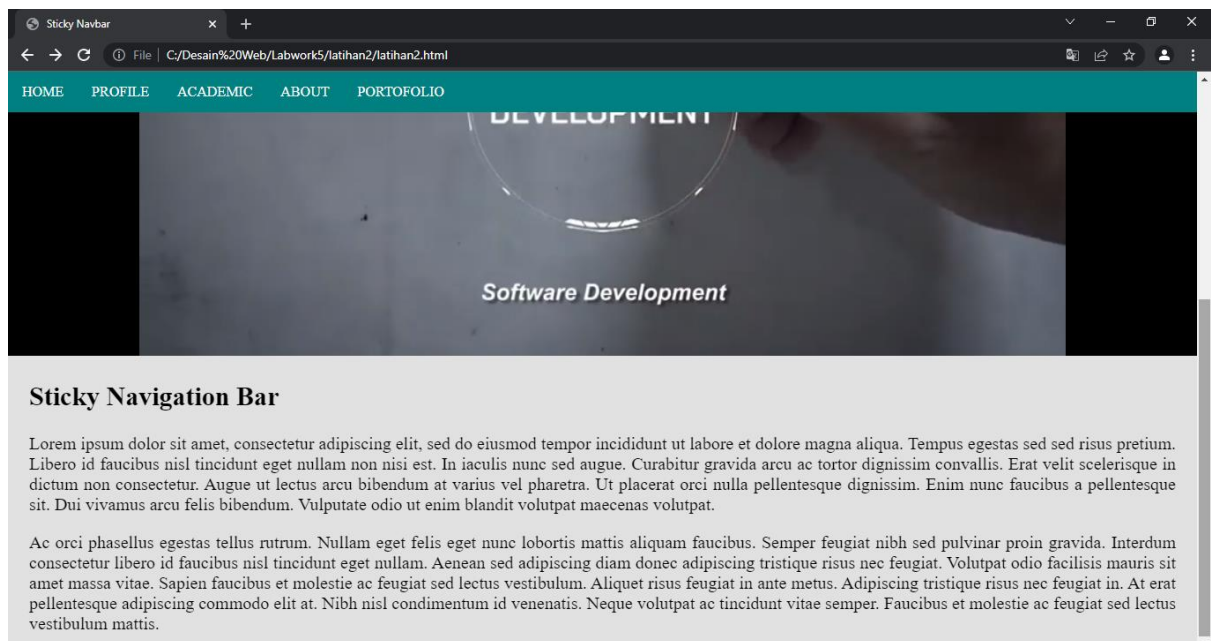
Sticky Navbar

File | C:/Desain%20Web/Labwork5/latihan2/latihan2.html

HOME PROFILE ACADEMIC ABOUT PORTOFOLIO

DEVELOPMENT

Software Development

Sticky Navigation Bar

Lorem ipsum dolor sit amet, consectetur adipiscing elit, sed do eiusmod tempor incididunt ut labore et dolore magna aliqua. Tempus egestas sed sed risus pretium. Libero id faucibus nisl tincidunt eget nullam non nisi est. In iaculis nunc sed augue. Curabitur gravida arcu ac tortor dignissim convallis. Erat velit scelerisque in dictum non consectetur. Augue ut lectus arcu bibendum at varius vel pharetra. Ut placerat orci nulla pellentesque dignissim. Enim nunc faucibus a pellentesque sit. Dui vivamus arcu felis bibendum. Vulputate odio ut enim blandit volutpat maecenas volutpat.

Ac orci phasellus egestas tellus rutrum. Nullam eget felis eget nunc lobortis mattis aliquam faucibus. Semper feugiat nibh sed pulvinar proin gravida. Interdum consectetur libero id faucibus nisl tincidunt eget nullam. Aenean sed adipiscing diam donec adipiscing tristique risus nec feugiat. Volutpat odio facilisis mauris sit amet massa vitae. Sapien faucibus et molestie ac feugiat sed lectus vestibulum. Aliquet risus feugiat in ante metus. Adipiscing tristique risus nec feugiat in. At erat pellentesque adipiscing commodo elit at. Nibh nisl condimentum id venenatis. Neque volutpat ac tincidunt vitae semper. Faucibus et molestie ac feugiat sed lectus vestibulum mattis.